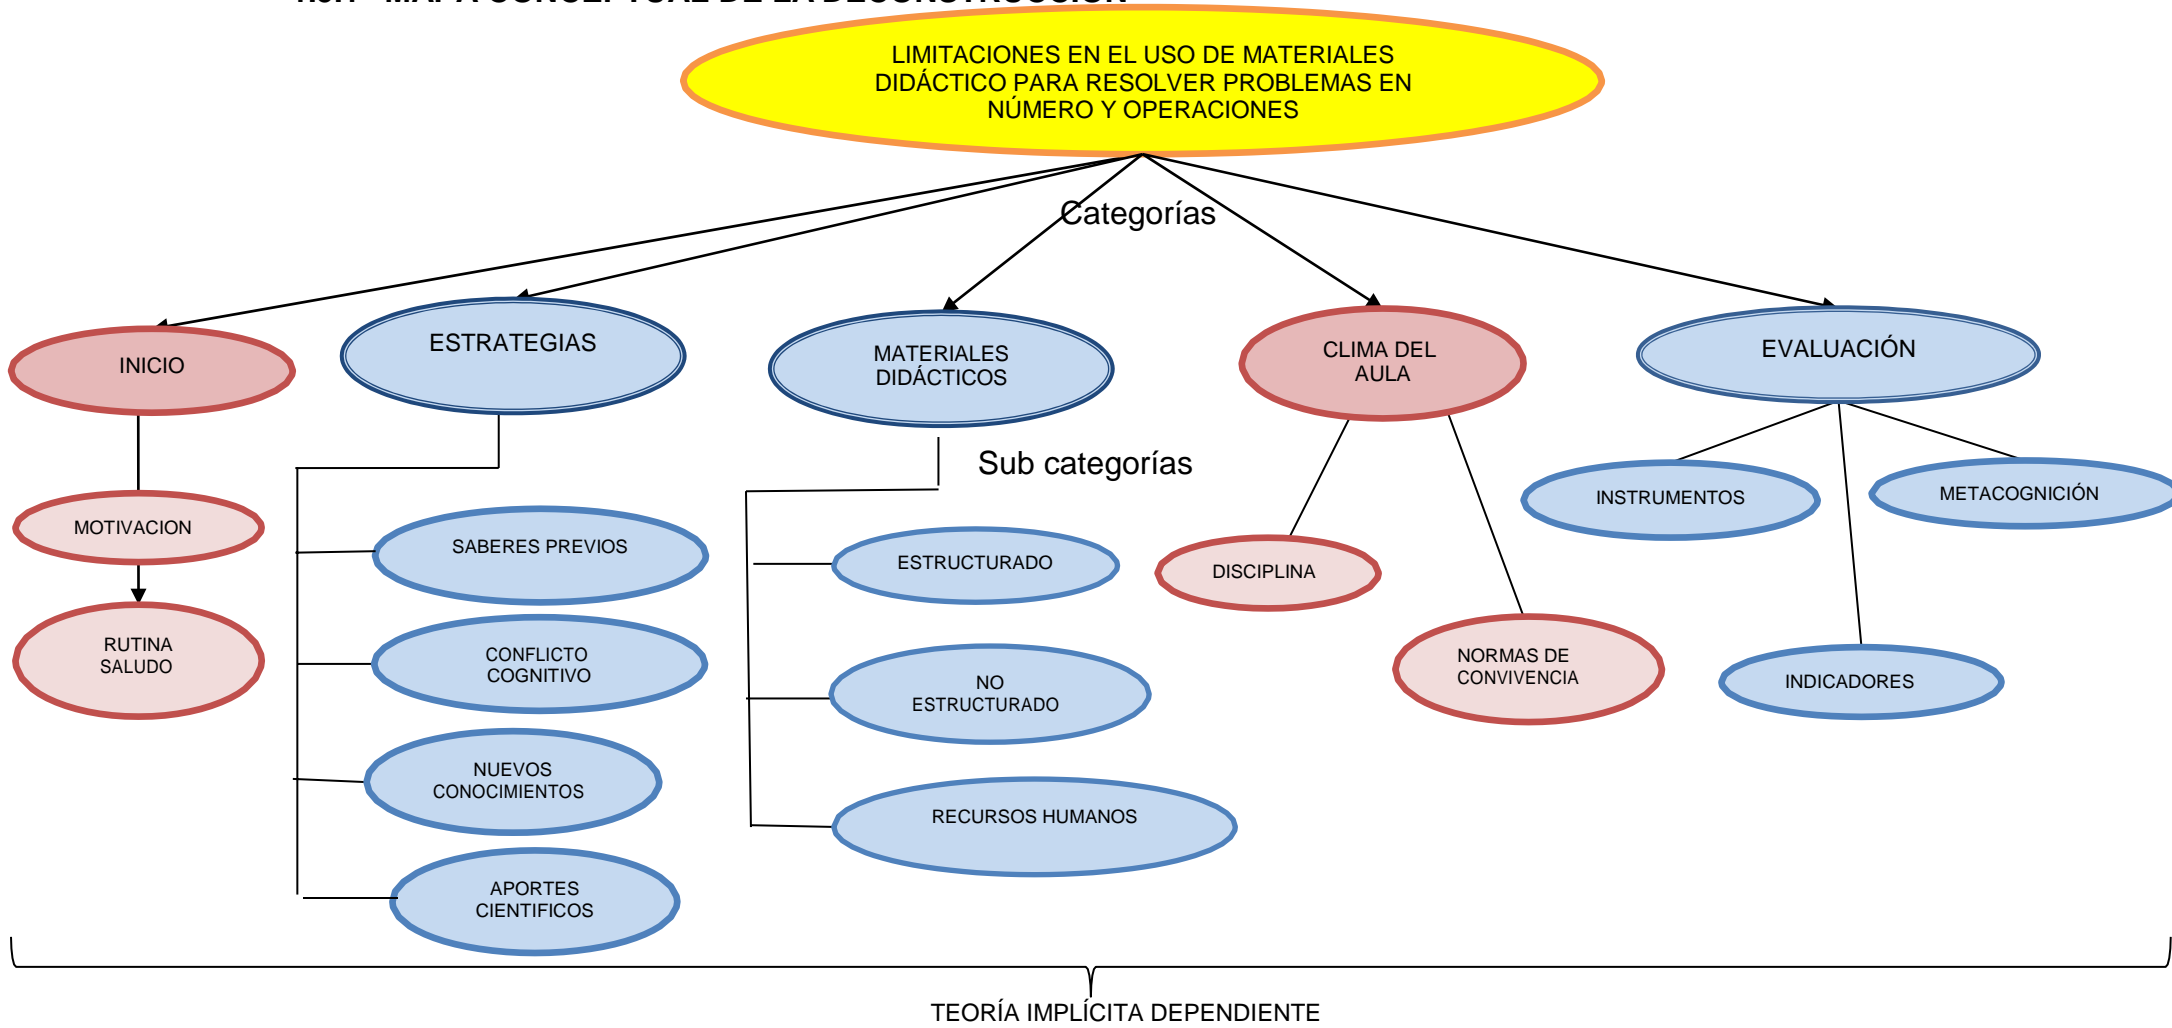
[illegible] MAPA CONCEPTUAL DE LA DECONSTRUCCIÓN

LIMITACIONES EN EL USO DE MATERIALES DIDÁCTICO PARA RESOLVER PROBLEMAS EN NÚMERO Y OPERACIONES

Categorías

INICIO

ESTRATEGIAS

MATERIALES DIDÁCTICOS

CLIMA DEL AULA

EVALUACIÓN

Sub categorías

MOTIVACION

RUTINA SALUDO

SABERES PREVIOS

CONFLICTO COGNITIVO

NUEVOS CONOCIMIENTOS

APORTES CIENTIFICOS

ESTRUCTURADO

NO ESTRUCTURADO

RECURSOS HUMANOS

DISCIPLINA

NORMAS DE CONVIVENCIA

INSTRUMENTOS

METACOGNICIÓN

INDICADORES

TEORÍA IMPLÍCITA DEPENDIENTE